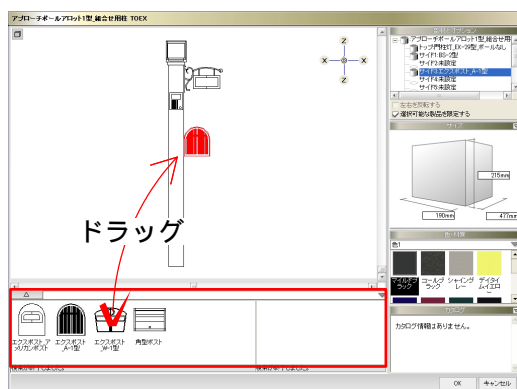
アプローチポールアロット1型_組合せ用柱 TOEX

Z
X
X
Z

アプローチポールアロット1型_組合せ用
トップ門柱灯_EX-29型_ポールなし
サイド1:BS-2型
サイド2:未設定
サイド3:エクスポスト_A-1型
サイド4:未設定
サイド5:未設定

左右を反転する
選択可能な製品を限定する

215mm
180mm
477mm

色1
マイルドブラック
コールドブラック
シャイングレー
デイタイムイエロー

カタログ情報はありません。

ドラッグ

エクスポスト アメリカンポスト
エクスポスト A-1型
エクスポスト W-1型
角型ポスト

OK
キャンセル